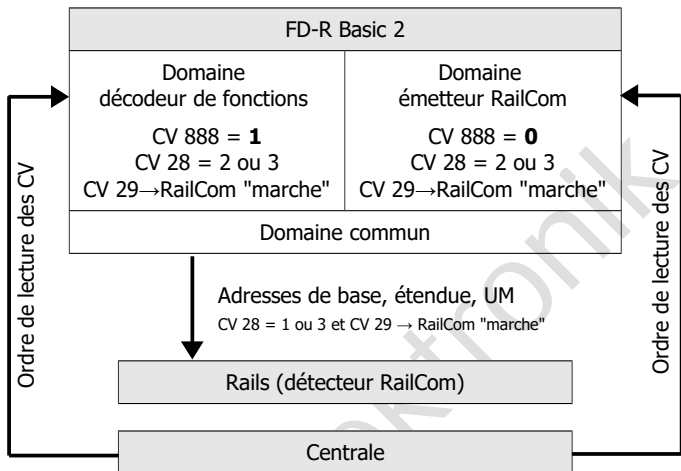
FD-R Basic 2

| Domaine décodeur de fonctions | Domaine émetteur RailCom |
|---|---|
| CV 888 = **1** | CV 888 = **0** |
| CV 28 = 2 ou 3 | CV 28 = 2 ou 3 |
| CV 29→RailCom "marche" | CV 29→RailCom "marche" |

Domaine commun

Ordre de lecture des CV

Ordre de lecture des CV

Adresses de base, étendue, UM
CV 28 = 1 ou 3 et CV 29 → RailCom "marche"

Rails (détecteur RailCom)

Centrale

tronik